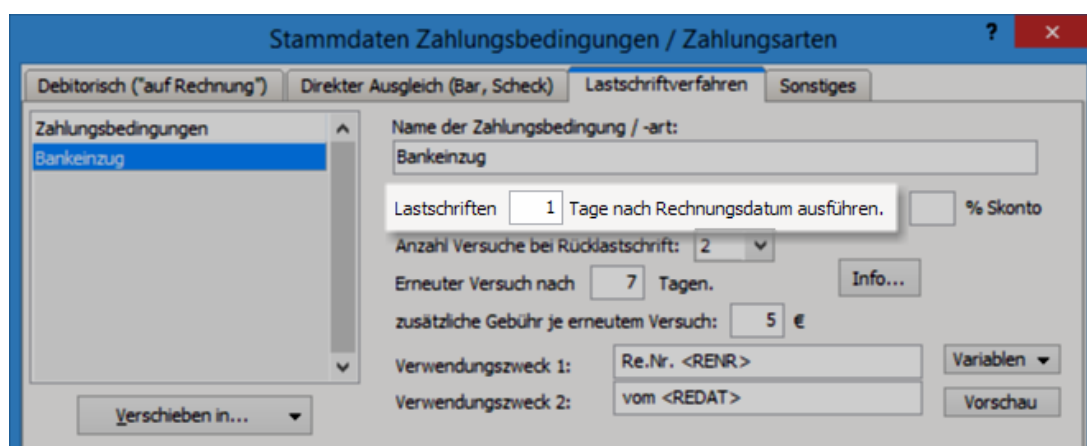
Stammdaten Zahlungsbedingungen / Zahlungsarten

?

×

Debitorisch ("auf Rechnung")

Direkter Ausgleich (Bar, Scheck)

Lastschriftverfahren

Sonstiges

Zahlungsbedingungen

Bankeinzug

Name der Zahlungsbedingung / -art:

Bankeinzug

Lastschriften 1 Tage nach Rechnungsdatum ausführen.

% Skonto

Anzahl Versuche bei Rücklastschrift: 2

Erneuter Versuch nach 7 Tagen.

Info...

zusätzliche Gebühr je erneutem Versuch: 5 €

Verwendungszweck 1: Re.Nr. <RENR>

Variablen

Verwendungszweck 2: vom <REDAT>

Vorschau

Verschieben in...